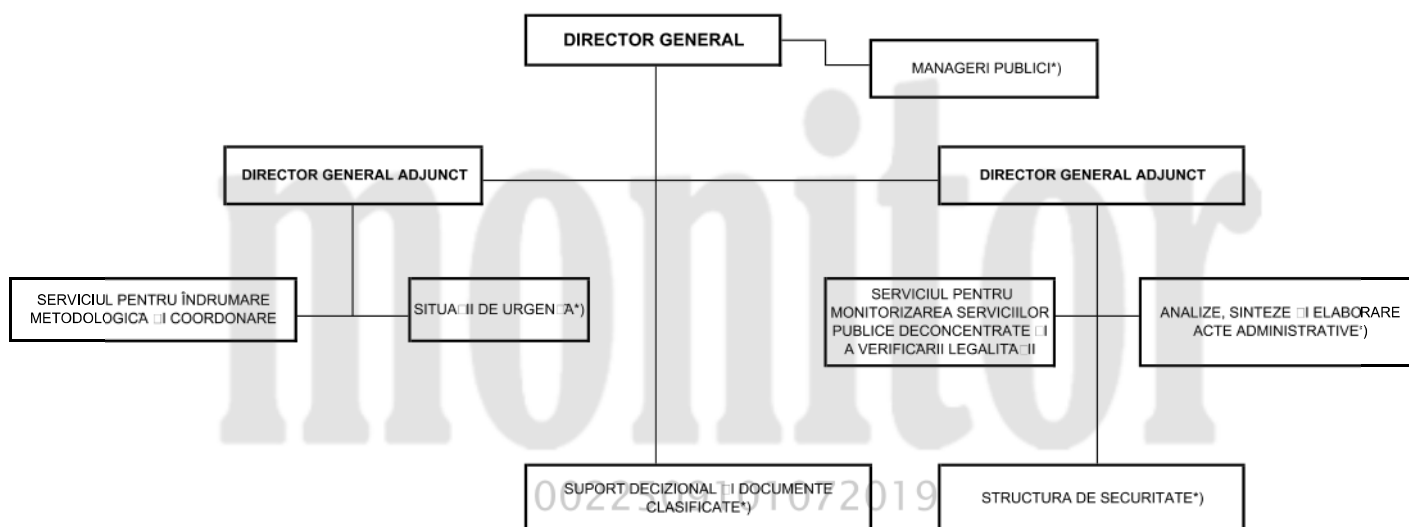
DIRECTOR GENERAL

MANAGERI PUBLICI*)

DIRECTOR GENERAL ADJUNCT

DIRECTOR GENERAL ADJUNCT

SERVICIUL PENTRU ÎNDRUMARE METODOLOGICA □I COORDONARE

SITUA□II DE URGEN□A*)

SERVICIUL PENTRU MONITORIZAREA SERVICIILOR PUBLICE DECONCENTRATE □I A VERIFICARII LEGALITA□II

ANALIZE, SINTEZE □I ELABORARE ACTE ADMINISTRATIVE*)

SUPORT DECIZIONAL □I DOCUMENTE CLASIFICATE*)

STRUCTURA DE SECURITATE*)

monitor

0022 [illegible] 072019